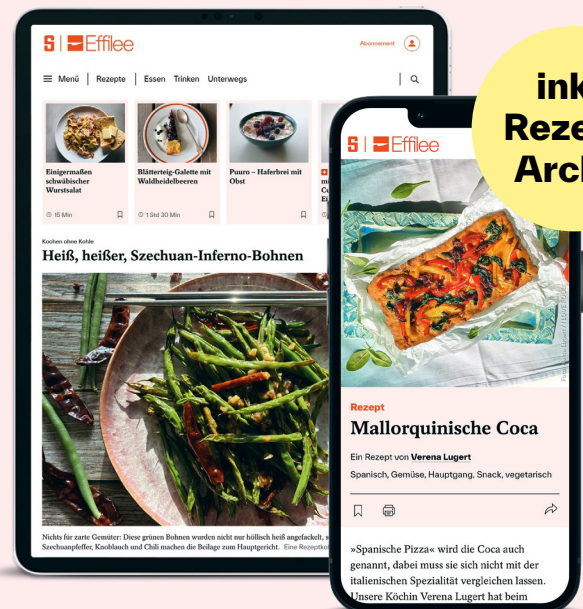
S | Efflee

Abonnement

Menü | Rezepte | Essen Trinken Unterwegs | 

Einigermaßen schwäbischer Wurstsalat

15 Min

Blätterteig-Galette mit Waldheidelbeeren

1 Std 30 Min

Puuro – Haferbrei mit Obst

Kochen ohne Kohle

Heiß, heißer, Szechuan-Inferno-Bohnen

Nichts für zarte Gemüter: Diese grünen Bohnen wurden nicht nur höllisch heiß angefackelt, s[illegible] Szechuanpfeffer, Knoblauch und Chili machen die Beilage zum Hauptgericht. Eine Rezeptko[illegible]

ink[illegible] Reze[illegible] Arch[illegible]

S | Efflee

Rezept

Mallorquinische Coca

Ein Rezept von Verena Lugert

Spanisch, Gemüse, Hauptgang, Snack, vegetarisch

»Spanische Pizza« wird die Coca auch genannt, dabei muss sie sich nicht mit der italienischen Spezialität vergleichen lassen. Unsere Köchin Verena Lugert hat beim